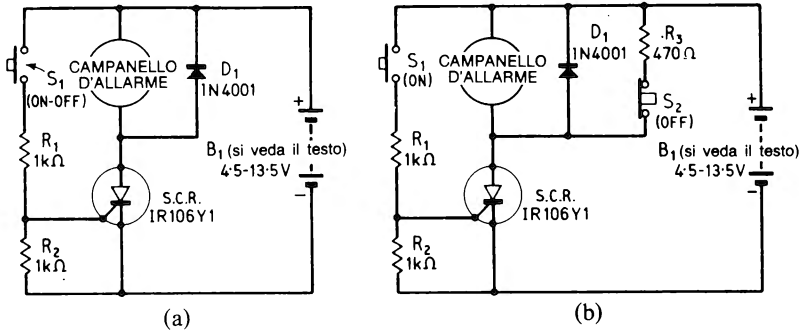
CAMPANELLO D'ALLARME

$S_1$ (ON-OFF)

$D_1$ 1N4001

$R_1$ 1k$\Omega$

S.C.R. IR106Y1

+

$B_1$ (si veda il testo) 4·5-13·5V

−

$R_2$ 1k$\Omega$

(a)

$S_1$ (ON)

CAMPANELLO D'ALLARME

$D_1$ 1N4001

$R_3$ 470$\Omega$

$S_2$ (OFF)

$R_1$ 1k$\Omega$

S.C.R. IR106Y1

+

$B_1$ (si veda il testo) 4·5-13·5V

−

$R_2$ 1k$\Omega$

(b)